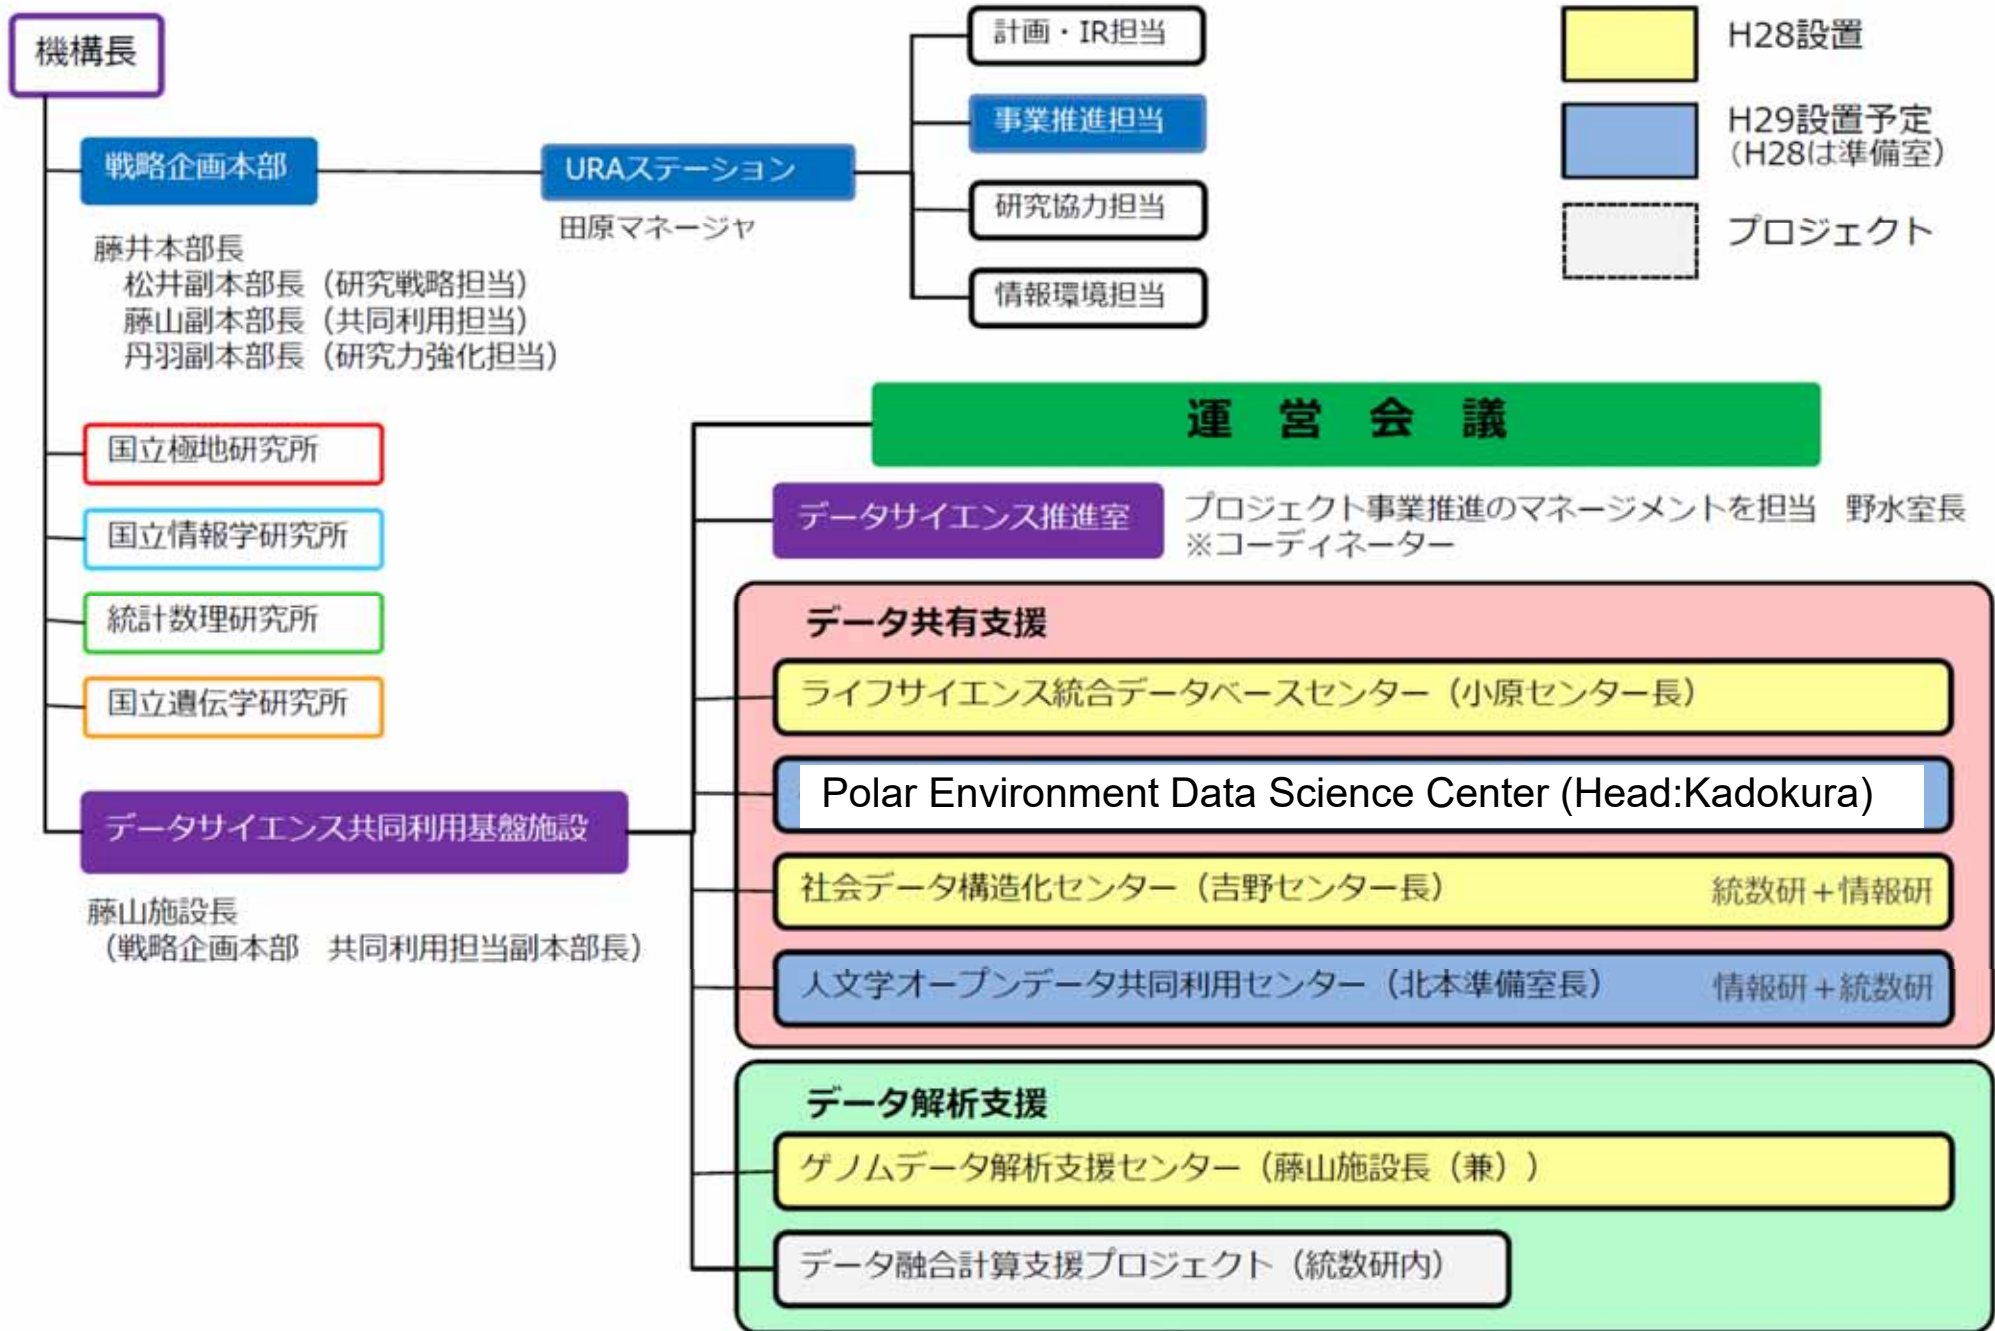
機構長

戦略企画本部

藤井本部長
松井副本部長（研究戦略担当）
藤山副本部長（共同利用担当）
丹羽副本部長（研究力強化担当）

URAステーション

田原マネージャ

計画・IR担当

事業推進担当

研究協力担当

情報環境担当

H28設置

H29設置予定
（H28は準備室）

プロジェクト

国立極地研究所

国立情報学研究所

統計数理研究所

国立遺伝学研究所

データサイエンス共同利用基盤施設

藤山施設長
（戦略企画本部　共同利用担当副本部長）

運　営　会　議

データサイエンス推進室

プロジェクト事業推進のマネージメントを担当　野水室長
※コーディネーター

データ共有支援

ライフサイエンス統合データベースセンター（小原センター長）

Polar Environment Data Science Center (Head:Kadokura)

社会データ構造化センター（吉野センター長）　統数研＋情報研

人文学オープンデータ共同利用センター（北本準備室長）　情報研＋統数研

データ解析支援

ゲノムデータ解析支援センター（藤山施設長（兼））

データ融合計算支援プロジェクト（統数研内）